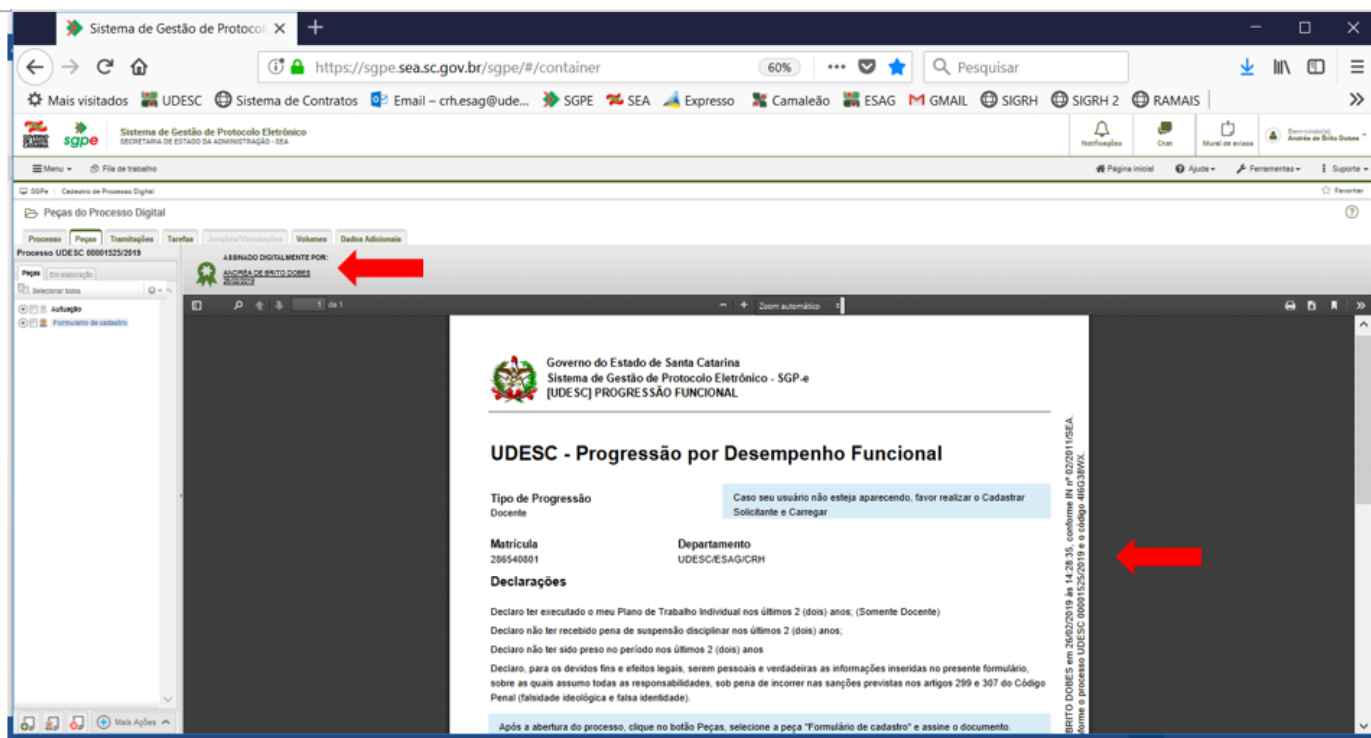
Sistema de Gestão de Protocol ×
+

https://sgpe.sea.sc.gov.br/sgpe/#/container 60% Pesquisar

Mais visitados UDESC Sistema de Contratos Email – crh.esag@ude... SGPE SEA Expresso Camaleão ESAG GMAIL SIGRH SIGRH 2 RAMAIS

sgpe Sistema de Gestão de Protocolo Eletrônico
SECRETARIA DE ESTADO DA ADMINISTRAÇÃO - SEA

Notificações Chat Mural de avisos Bem-vindo(a) Andréa de Brito Dobes

Menu Fila de trabalho Página inicial Ajuda Ferramentas Suporte

SGPe / Cadastro de Processo Digital Favoritar

Peças do Processo Digital

Processo Peças Tramitações Tarefas Juntadas/Vinculações Volumes Dados Adicionais

Processo UDESC 00001525/2019

Peças Em elaboração

Selecionar todos

Autuação
Formulario de cadastro

Mais Ações

ASSINADO DIGITALMENTE POR:
ANDREA DE BRITO DOBES
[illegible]

1 de 1 Zoom automático

Governo do Estado de Santa Catarina
Sistema de Gestão de Protocolo Eletrônico - SGP-e
[UDESC] PROGRESSÃO FUNCIONAL

UDESC - Progressão por Desempenho Funcional

Tipo de Progressão
Docente

Caso seu usuário não esteja aparecendo, favor realizar o Cadastrar Solicitante e Carregar

Matrícula
286540801

Departamento
UDESC/ESAG/CRH

Declarações

Declaro ter executado o meu Plano de Trabalho Individual nos últimos 2 (dois) anos; (Somente Docente)

Declaro não ter recebido pena de suspensão disciplinar nos últimos 2 (dois) anos;

Declaro não ter sido preso no período nos últimos 2 (dois) anos

Declaro, para os devidos fins e efeitos legais, serem pessoais e verdadeiras as informações inseridas no presente formulário, sobre as quais assumo todas as responsabilidades, sob pena de incorrer nas sanções previstas nos artigos 299 e 307 do Código Penal (falsidade ideológica e falsa identidade).

Após a abertura do processo, clique no botão Peças, selecione a peça "Formulário de cadastro" e assine o documento.

BRITO DOBES em 26/02/2019 às 14:28:35, conforme IN nº 02/2011/SEA.
forme o processo UDESC 00001525/2019 e o código 4I6G38WX.